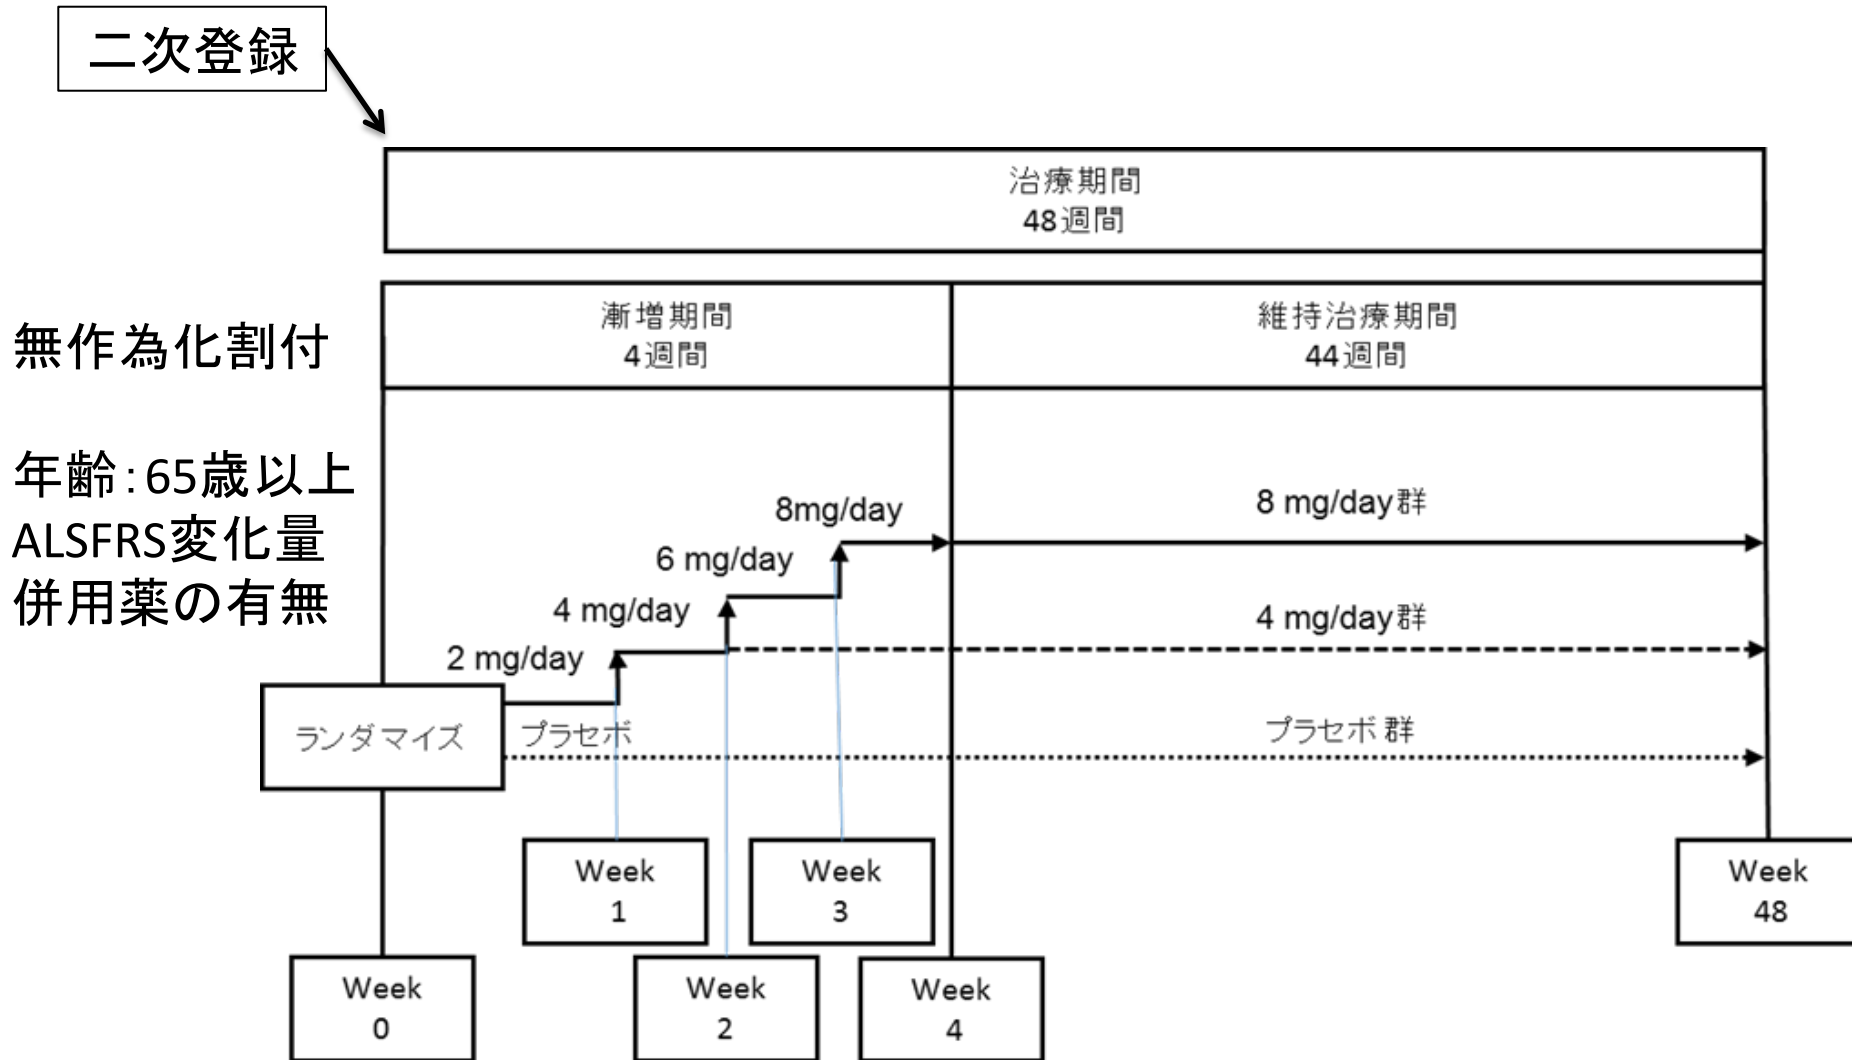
二次登録

治療期間
48週間

漸増期間
4週間

維持治療期間
44週間

無作為化割付

年齢:65歳以上
ALSFRS変化量
併用薬の有無

8mg/day

6 mg/day

4 mg/day

2 mg/day

8 mg/day群

4 mg/day群

ランダマイズ

プラセボ

プラセボ 群

Week
1

Week
3

Week
48

Week
0

Week
2

Week
4